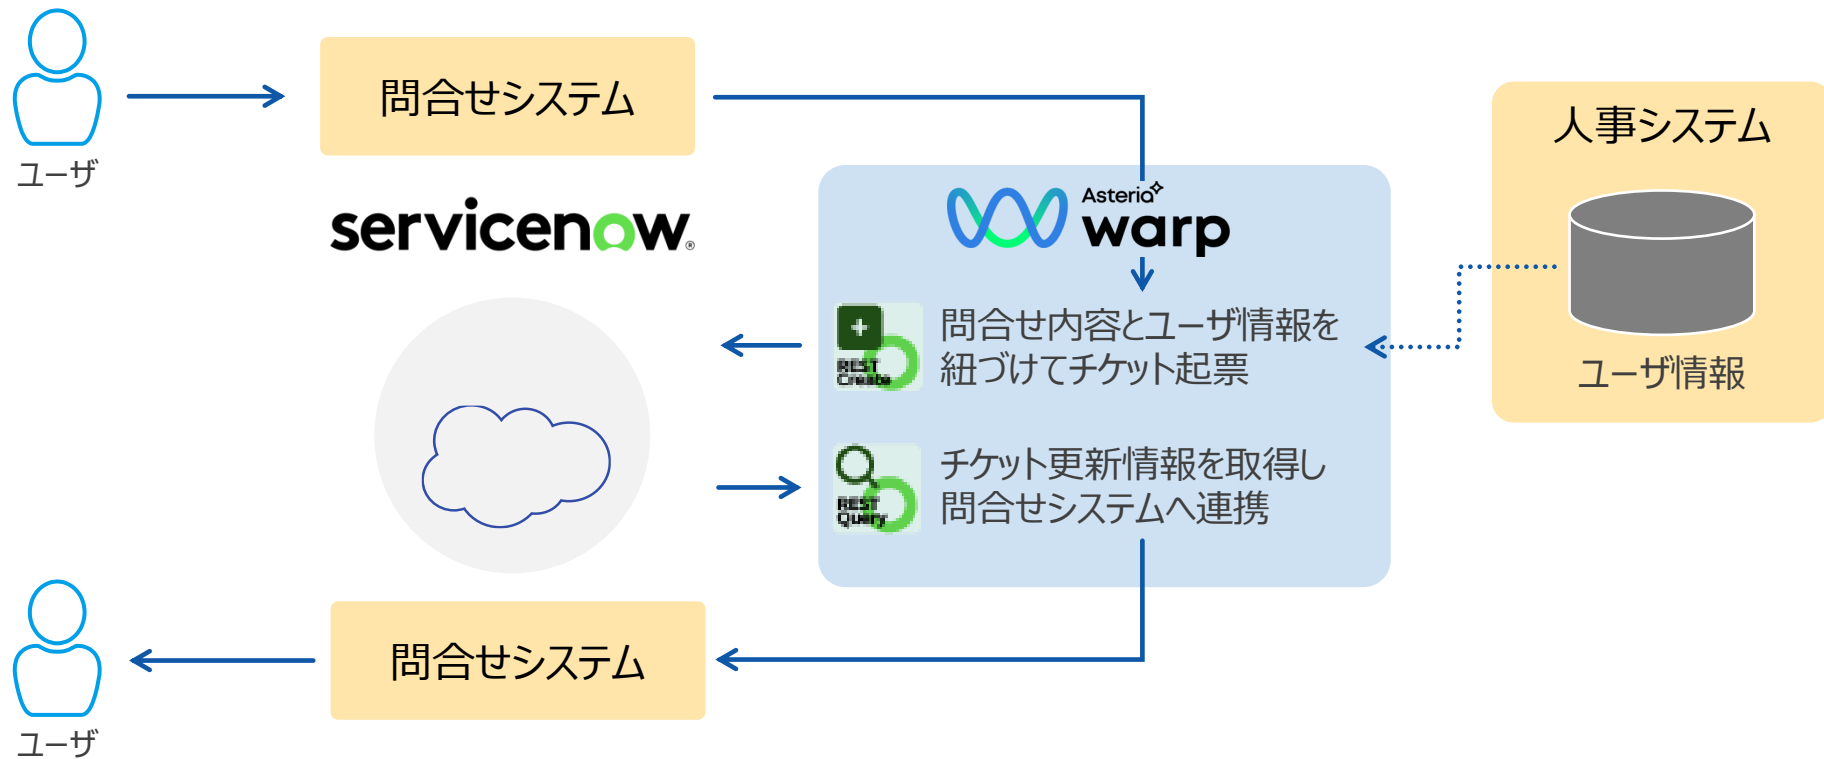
ユーザ

問合せシステム

servicenow

Asteria warp

REST Create

問合せ内容とユーザ情報を紐づけてチケット起票

REST Query

チケット更新情報を取得し問合せシステムへ連携

人事システム

ユーザ情報

問合せシステム

ユーザ